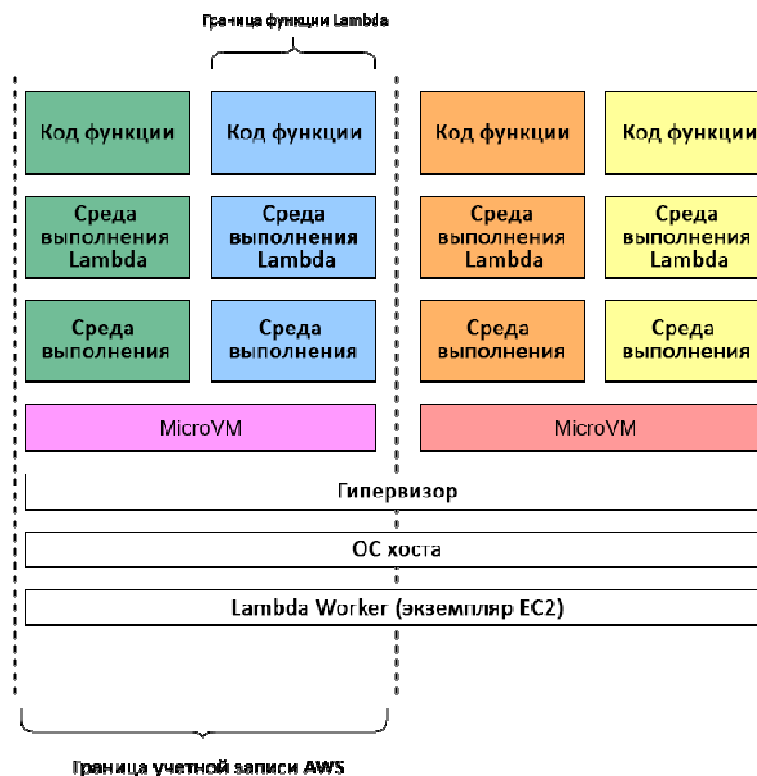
Граница функции Lambda

Код функции

Код функции

Код функции

Код функции

Среда выполнения Lambda

Среда выполнения Lambda

Среда выполнения Lambda

Среда выполнения Lambda

Среда выполнения

Среда выполнения

Среда выполнения

Среда выполнения

MicroVM

MicroVM

Гипервизор

ОС хоста

Lambda Worker (экземпляр EC2)

Граница учетной записи AWS